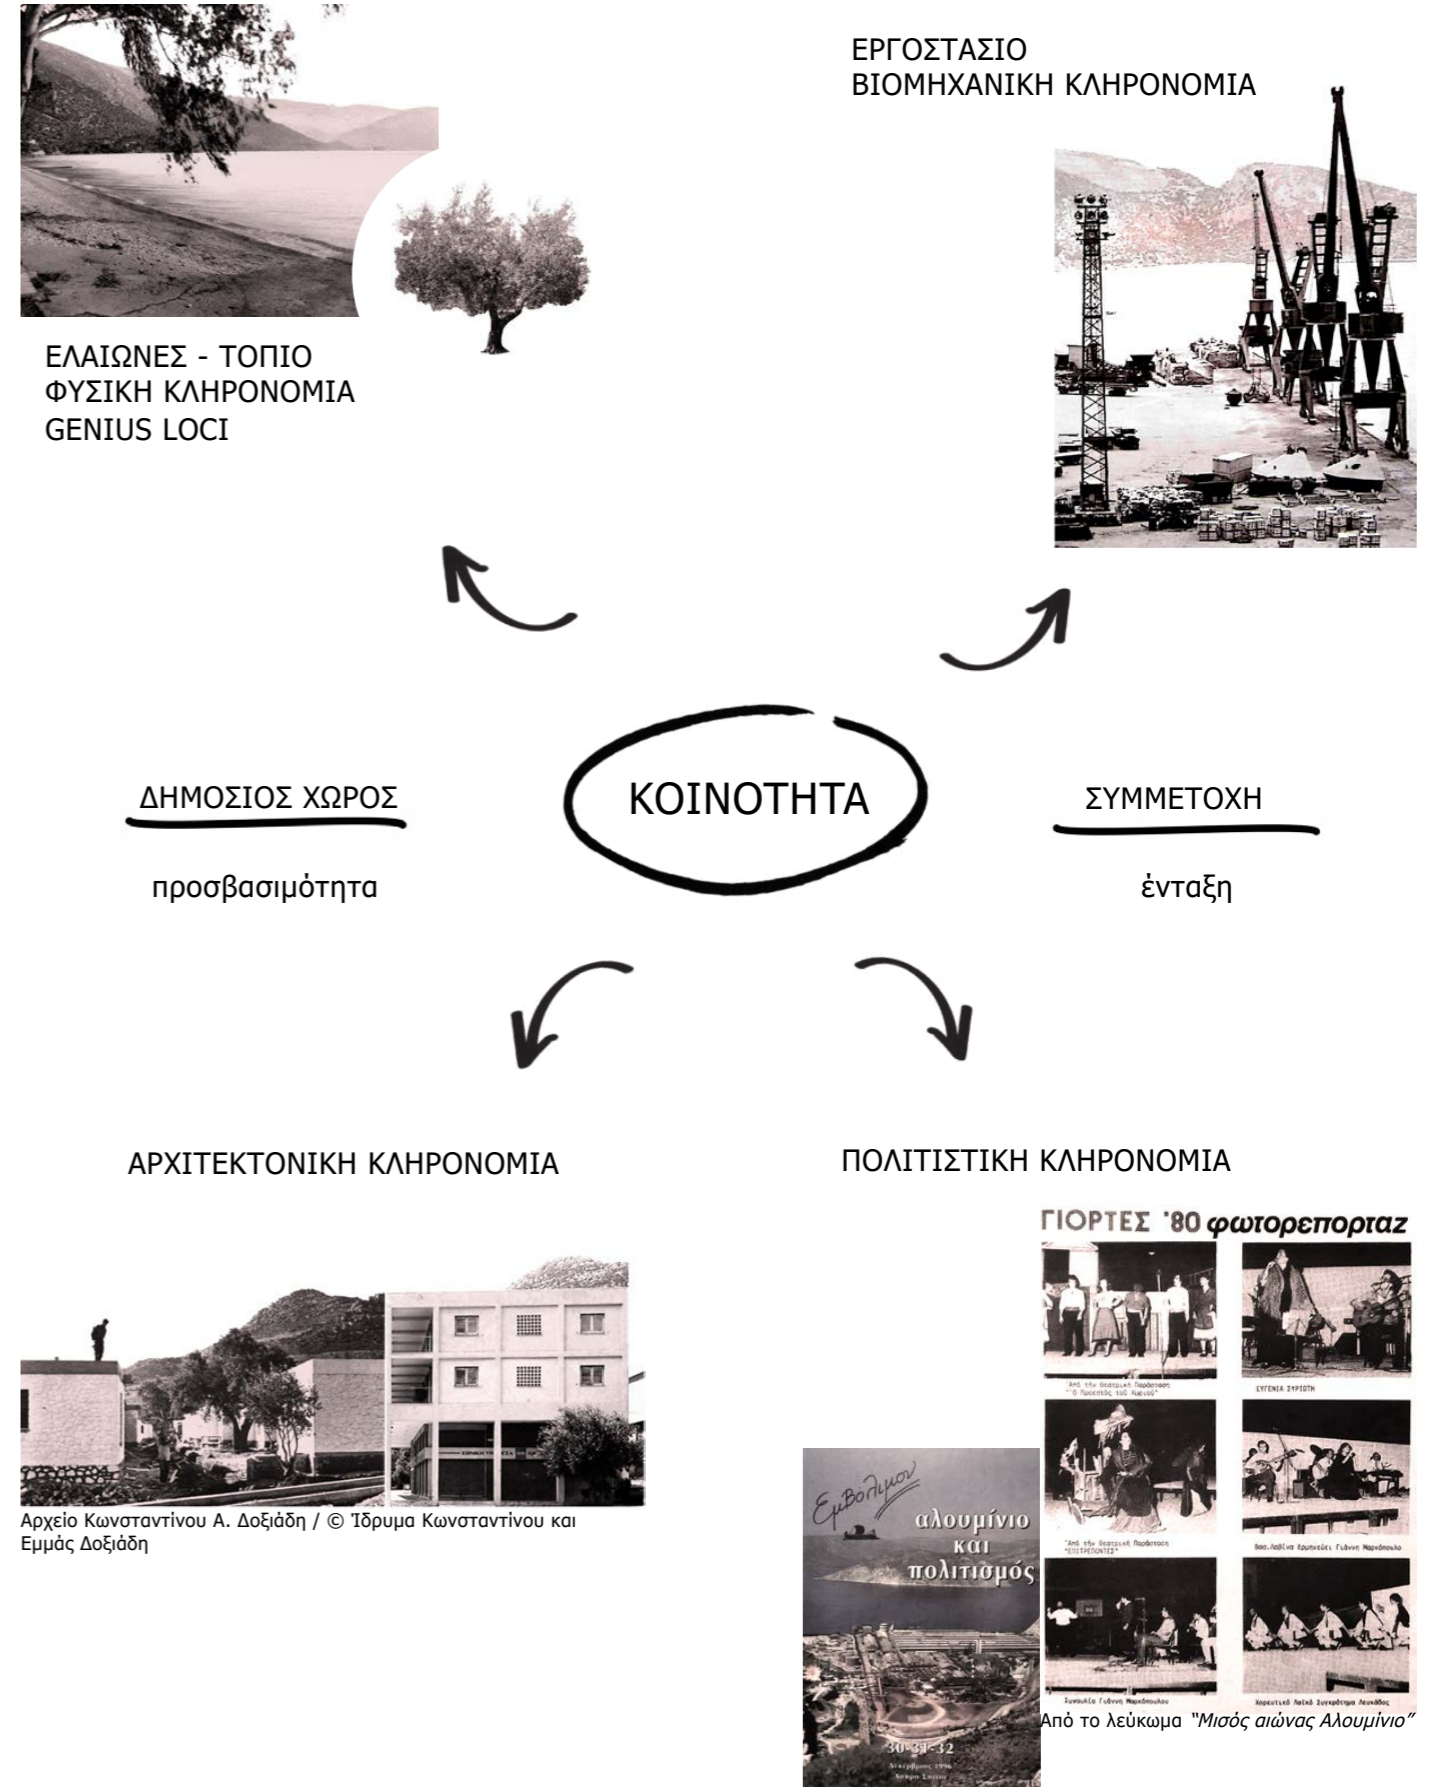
ΕΡΓΟΣΤΑΣΙΟ
ΒΙΟΜΗΧΑΝΙΚΗ ΚΛΗΡΟΝΟΜΙΑ

ΕΛΑΙΩΝΕΣ - ΤΟΠΙΟ
ΦΥΣΙΚΗ ΚΛΗΡΟΝΟΜΙΑ
GENIUS LOCI

ΔΗΜΟΣΙΟΣ ΧΩΡΟΣ

προσβασιμότητα

ΚΟΙΝΟΤΗΤΑ

ΣΥΜΜΕΤΟΧΗ

ένταξη

ΑΡΧΙΤΕΚΤΟΝΙΚΗ ΚΛΗΡΟΝΟΜΙΑ

ΠΟΛΙΤΙΣΤΙΚΗ ΚΛΗΡΟΝΟΜΙΑ

Αρχείο Κωνσταντίνου Α. Δοξιάδη / © Ίδρυμα Κωνσταντίνου και Εμμάς Δοξιάδη

ΓΙΟΡΤΕΣ '80 φωτορεπορταζ

ΕΥΓΕΝΙΑ ΣΥΡΙΩΤΗ

Εμβόλιμον
αλουμίνιο και πολιτισμός
30-31-32

Από το λεύκωμα "Μισός αιώνας Αλουμίνιο"